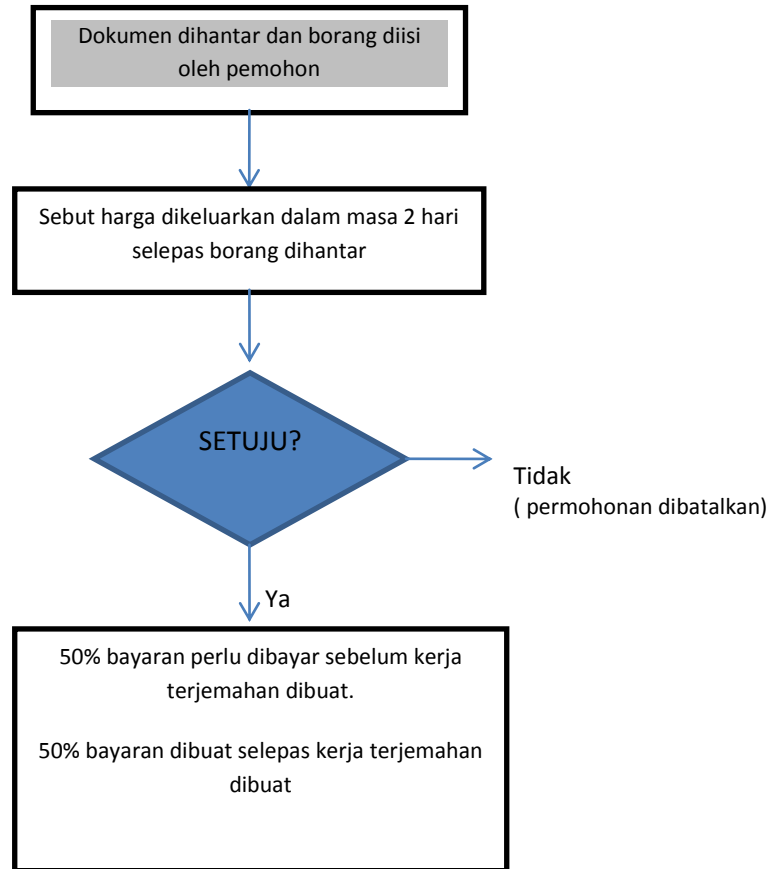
Dokumen dihantar dan borang diisi oleh pemohon

Sebut harga dikeluarkan dalam masa 2 hari selepas borang dihantar

SETUJU?

Tidak
( permohonan dibatalkan)

Ya

50% bayaran perlu dibayar sebelum kerja terjemahan dibuat.

50% bayaran dibuat selepas kerja terjemahan dibuat